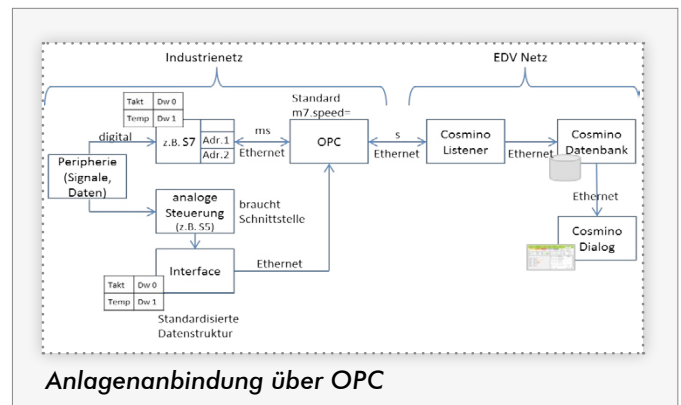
Industrienetz

EDV Netz

| Takt | Dw 0 |
|---|---|
| Temp | Dw 1 |

digital

z.B. S7

Adr.1

Adr.2

ms

Ethernet

Standard
m7.speed=

OPC

s

Ethernet

Cosmino Listener

Ethernet

Cosmino Datenbank

Peripherie (Signale, Daten)

analoge Steuerung (z.B. S5)

braucht Schnittstelle

Ethernet

Cosmino Dialog

Interface

Ethernet

| Takt | Dw 0 |
|---|---|
| Temp | Dw 1 |

Standardisierte Datenstruktur

Anlagenanbindung über OPC